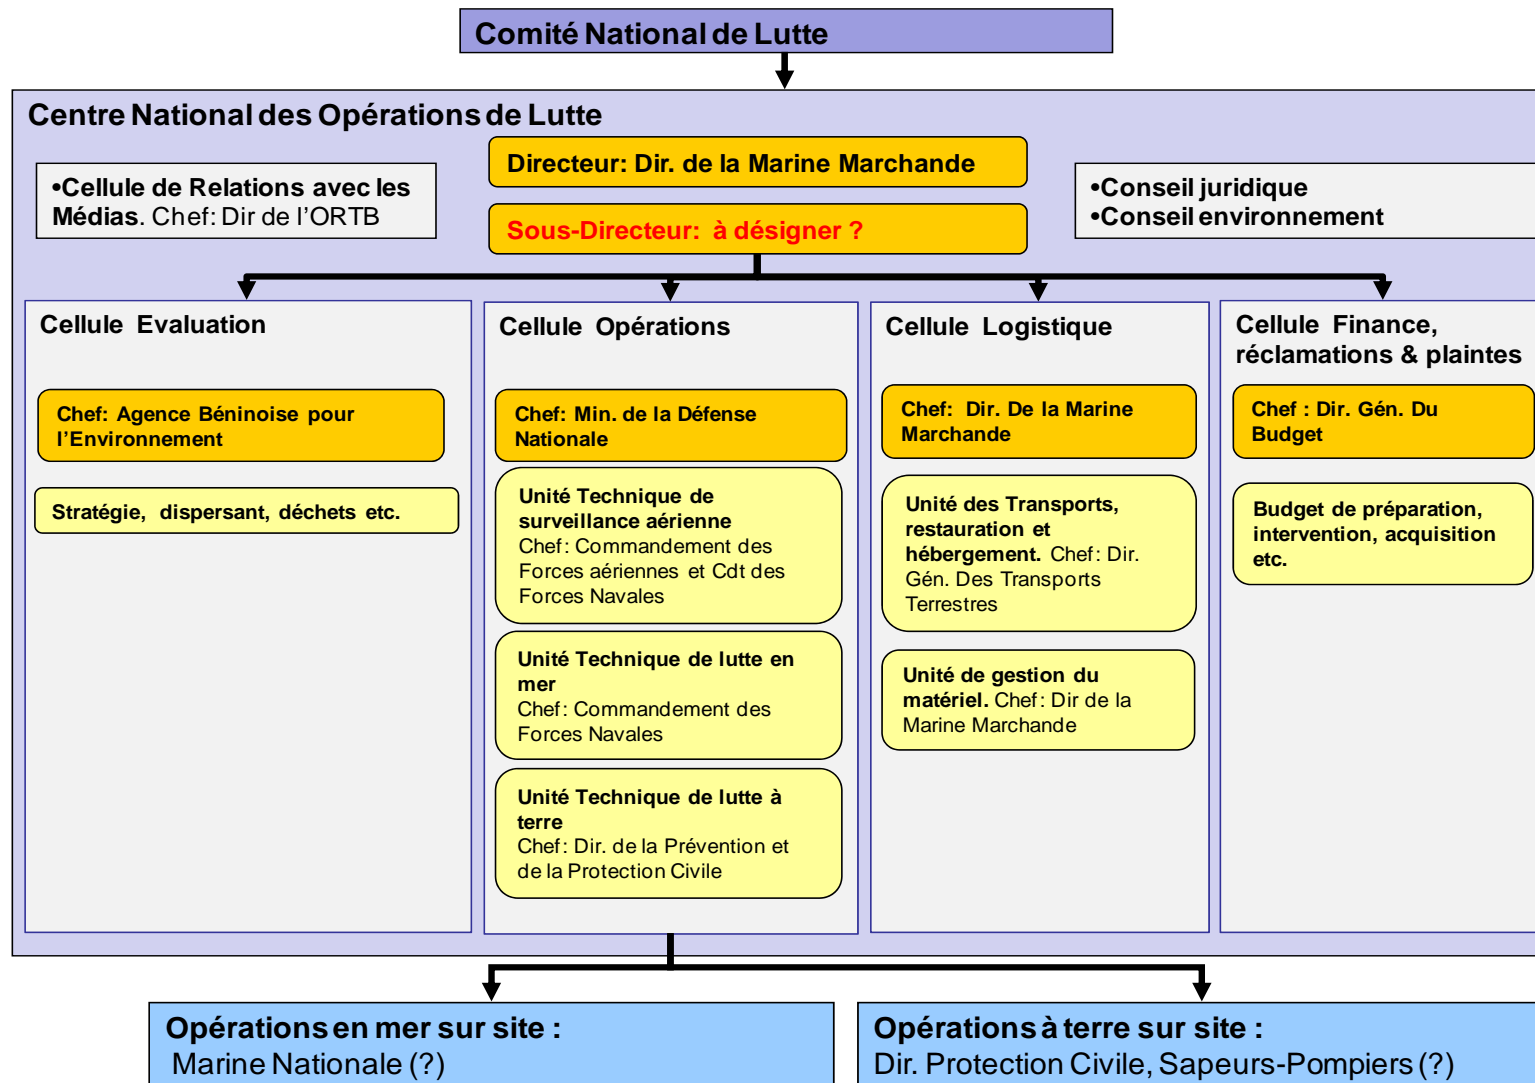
Comité National de Lutte

Centre National des Opérations de Lutte

•Cellule de Relations avec les Médias. Chef: Dir de l'ORTB

Directeur: Dir. de la Marine Marchande

Sous-Directeur: à désigner ?

•Conseil juridique
•Conseil environnement

Cellule Evaluation

Chef: Agence Béninoise pour l'Environnement

Stratégie, dispersant, déchets etc.

Cellule Opérations

Chef: Min. de la Défense Nationale

Unité Technique de surveillance aérienne
Chef: Commandement des Forces aériennes et Cdt des Forces Navales

Unité Technique de lutte en mer
Chef: Commandement des Forces Navales

Unité Technique de lutte à terre
Chef: Dir. de la Prévention et de la Protection Civile

Cellule Logistique

Chef: Dir. De la Marine Marchande

Unité des Transports, restauration et hébergement. Chef: Dir. Gén. Des Transports Terrestres

Unité de gestion du matériel. Chef: Dir de la Marine Marchande

Cellule Finance, réclamations & plaintes

Chef : Dir. Gén. Du Budget

Budget de préparation, intervention, acquisition etc.

Opérations en mer sur site :
Marine Nationale (?)

Opérations à terre sur site :
Dir. Protection Civile, Sapeurs-Pompiers (?)